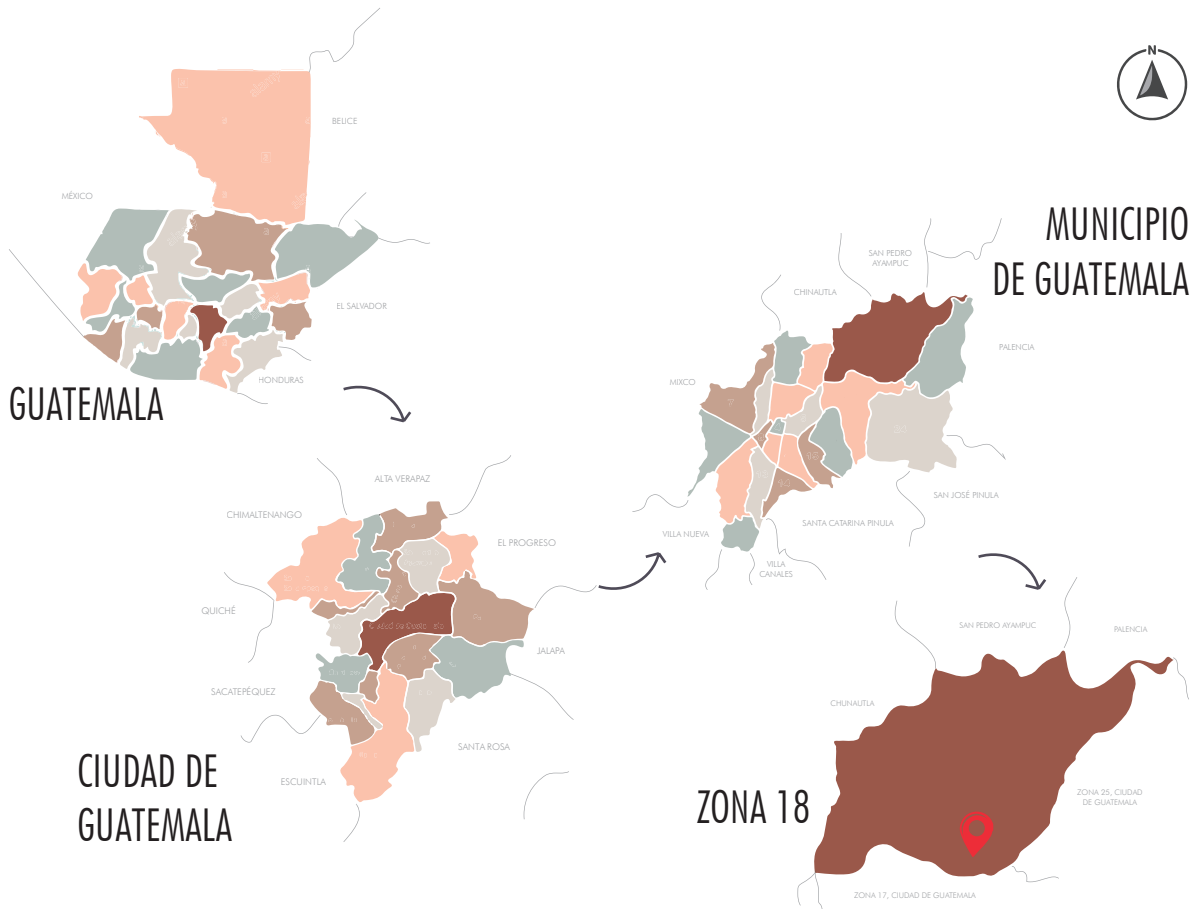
N

BELICE

MÉXICO

EL SALVADOR

HONDURAS

GUATEMALA

MUNICIPIO DE GUATEMALA

SAN PEDRO AYAMPUC

CHINAUTLA

PALENCIA

MIXCO

SAN JOSÉ PINULA

SANTA CATARINA PINULA

VILLA NUEVA

VILLA CANALES

ALTA VERAPAZ

CHIMALTENANGO

EL PROGRESO

QUICHÉ

JALAPA

SACATEPÉQUEZ

SANTA ROSA

ESCUINTLA

CIUDAD DE GUATEMALA

SAN PEDRO AYAMPUC

PALENCIA

CHUNAUTLA

ZONA 25, CIUDAD DE GUATEMALA

ZONA 18

ZONA 17, CIUDAD DE GUATEMALA